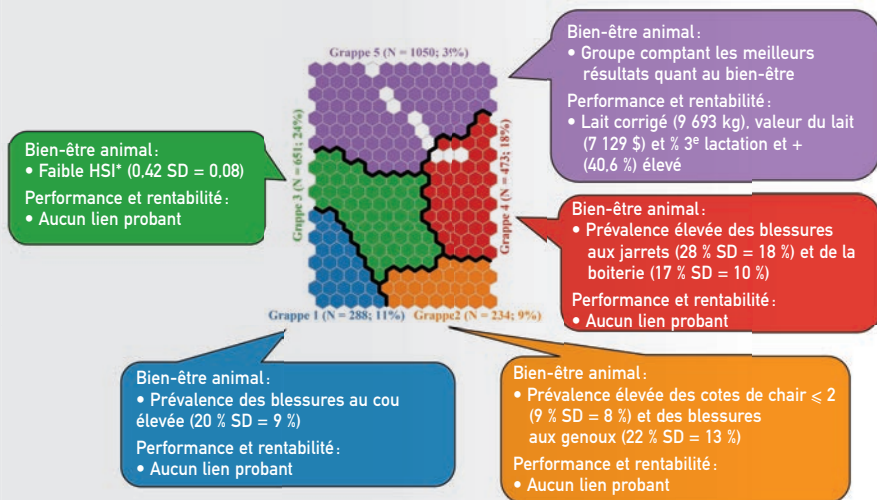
Grappe 5 (N = 1050; 39%)

Bien-être animal :
• Groupe comptant les meilleurs résultats quant au bien-être
Performance et rentabilité :
• Lait corrigé (9 693 kg), valeur du lait (7 129 $) et % 3e lactation et + (40,6 %) élevé

Bien-être animal :
• Faible HSI* (0,42 SD = 0,08)
Performance et rentabilité :
• Aucun lien probant

Grappe 3 (N = 651; 24%)

Grappe 4 (N = 473; 18%)

Bien-être animal :
• Prévalence élevée des blessures aux jarrets (28 % SD = 18 %) et de la boiterie (17 % SD = 10 %)
Performance et rentabilité :
• Aucun lien probant

Grappe 1 (N = 288; 11%)

Grappe2 (N = 234; 9%)

Bien-être animal :
• Prévalence des blessures au cou élevée (20 % SD = 9 %)
Performance et rentabilité :
• Aucun lien probant

Bien-être animal :
• Prévalence élevée des cotes de chair $\leqslant 2$ (9 % SD = 8 %) et des blessures aux genoux (22 % SD = 13 %)
Performance et rentabilité :
• Aucun lien probant